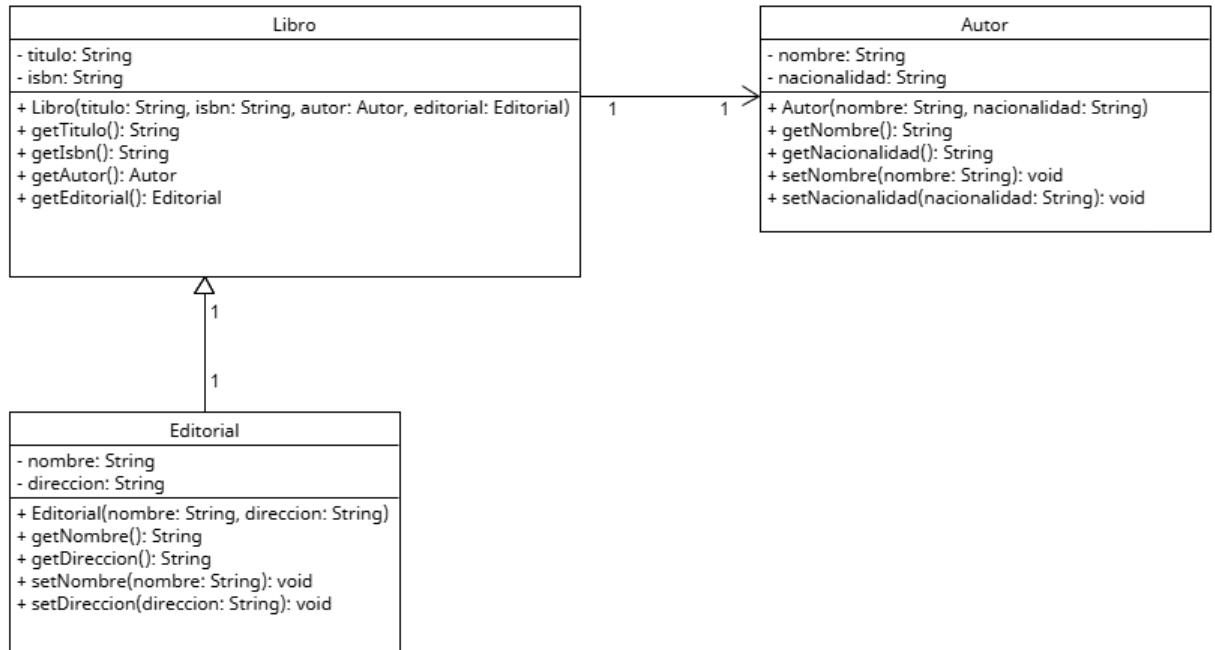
Libro

- titulo: String
- isbn: String

+ Libro(titulo: String, isbn: String, autor: Autor, editorial: Editorial)
+ getTitulo(): String
+ getIsbn(): String
+ getAutor(): Autor
+ getEditorial(): Editorial

1

1

Autor

- nombre: String
- nacionalidad: String

+ Autor(nombre: String, nacionalidad: String)
+ getNombre(): String
+ getNacionalidad(): String
+ setNombre(nombre: String): void
+ setNacionalidad(nacionalidad: String): void

1

1

Editorial

- nombre: String
- direccion: String

+ Editorial(nombre: String, direccion: String)
+ getNombre(): String
+ getDireccion(): String
+ setNombre(nombre: String): void
+ setDireccion(direccion: String): void